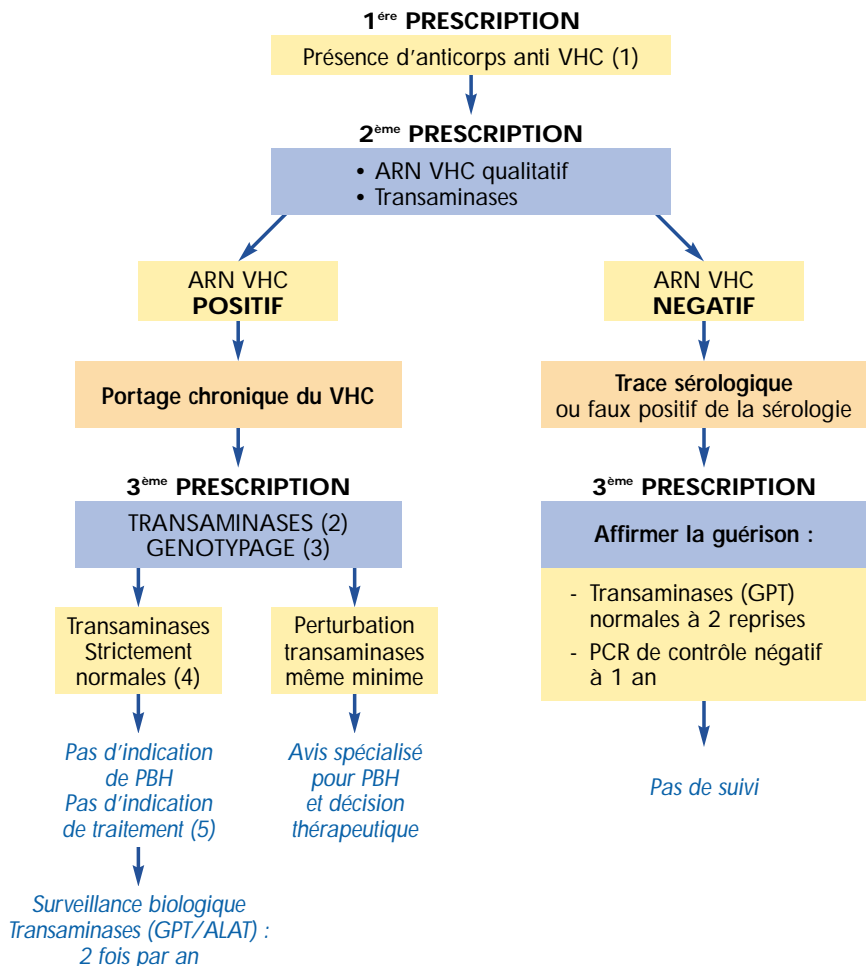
1$^{ère}$ PRESCRIPTION

Présence d'anticorps anti VHC (1)

2$^{ème}$ PRESCRIPTION

• ARN VHC qualitatif
• Transaminases

ARN VHC
**POSITIF**

ARN VHC
**NEGATIF**

Portage chronique du VHC

Trace sérologique ou faux positif de la sérologie

3$^{ème}$ PRESCRIPTION

TRANSAMINASES (2)
GENOTYPAGE (3)

3$^{ème}$ PRESCRIPTION

Affirmer la guérison :

- Transaminases (GPT) normales à 2 reprises
- PCR de contrôle négatif à 1 an

Transaminases Strictement normales (4)

Perturbation transaminases même minime

Pas d'indication de PBH
Pas d'indication de traitement (5)

Avis spécialisé pour PBH et décision thérapeutique

Pas de suivi

Surveillance biologique Transaminases (GPT/ALAT) : 2 fois par an